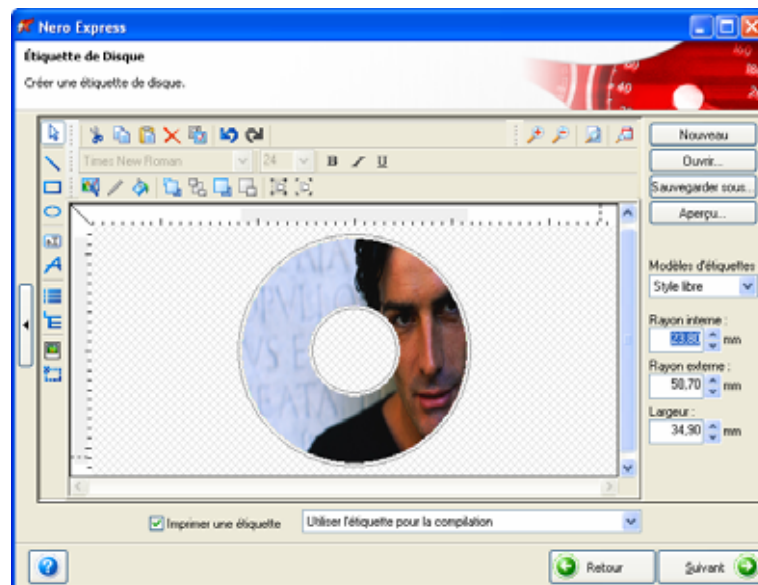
Nero Express

Étiquette de Disque

Créer une étiquette de disque.

Times New Roman
24
B
I
U

Nouveau
Ouvrir...
Sauvegarder sous...
Aperçu...

Modèles d'étiquettes
Style libre

Rayon interne :
23,80
mm

Rayon externe :
50,70
mm

Largeur :
34,90
mm

Imprimer une étiquette
Utiliser l'étiquette pour la compilation

Retour
Suivant